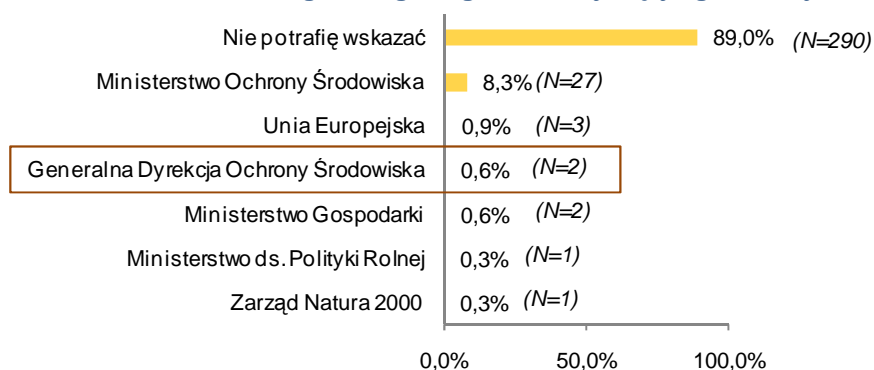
Nie potrafię wskazać 89,0% (N=290)
Ministerstwo Ochrony Środowiska 8,3% (N=27)
Unia Europejska 0,9% (N=3)
Generalna Dyrekcja Ochrony Środowiska 0,6% (N=2)
Ministerstwo Gospodarki 0,6% (N=2)
Ministerstwo ds. Polityki Rolnej 0,3% (N=1)
Zarząd Natura 2000 0,3% (N=1)
0,0% 50,0% 100,0%